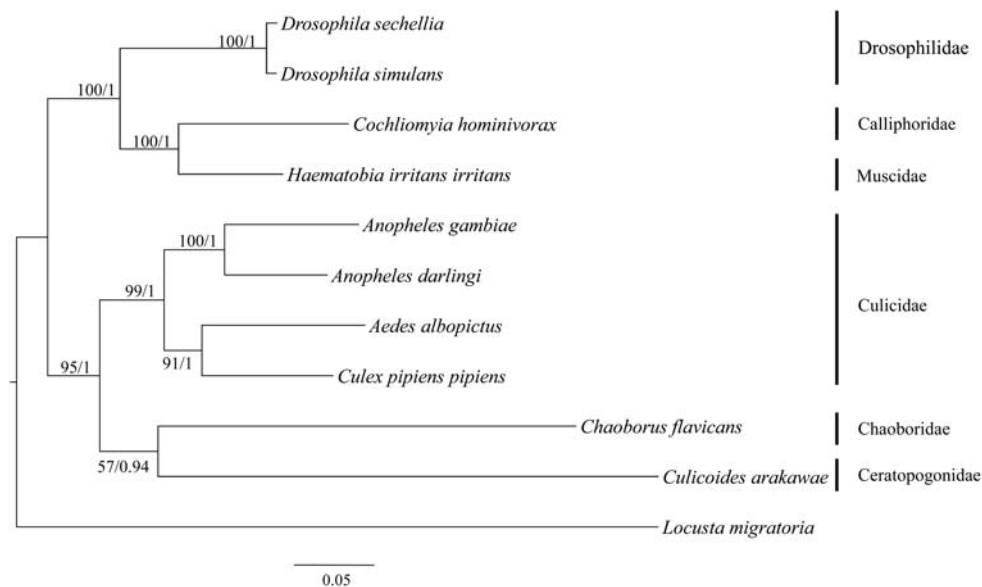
Drosophila sechellia
100/1
Drosophila simulans
Drosophilidae
100/1
Cochliomyia hominivorax
100/1
Calliphoridae
Haematobia irritans irritans
Muscidae
Anopheles gambiae
100/1
Anopheles darlingi
99/1
Culicidae
Aedes albopictus
91/1
95/1
Culex pipiens pipiens
Chaoborus flavicans
Chaoboridae
57/0.94
Culicoides arakawae
Ceratopogonidae
Locusta migratoria
0.05